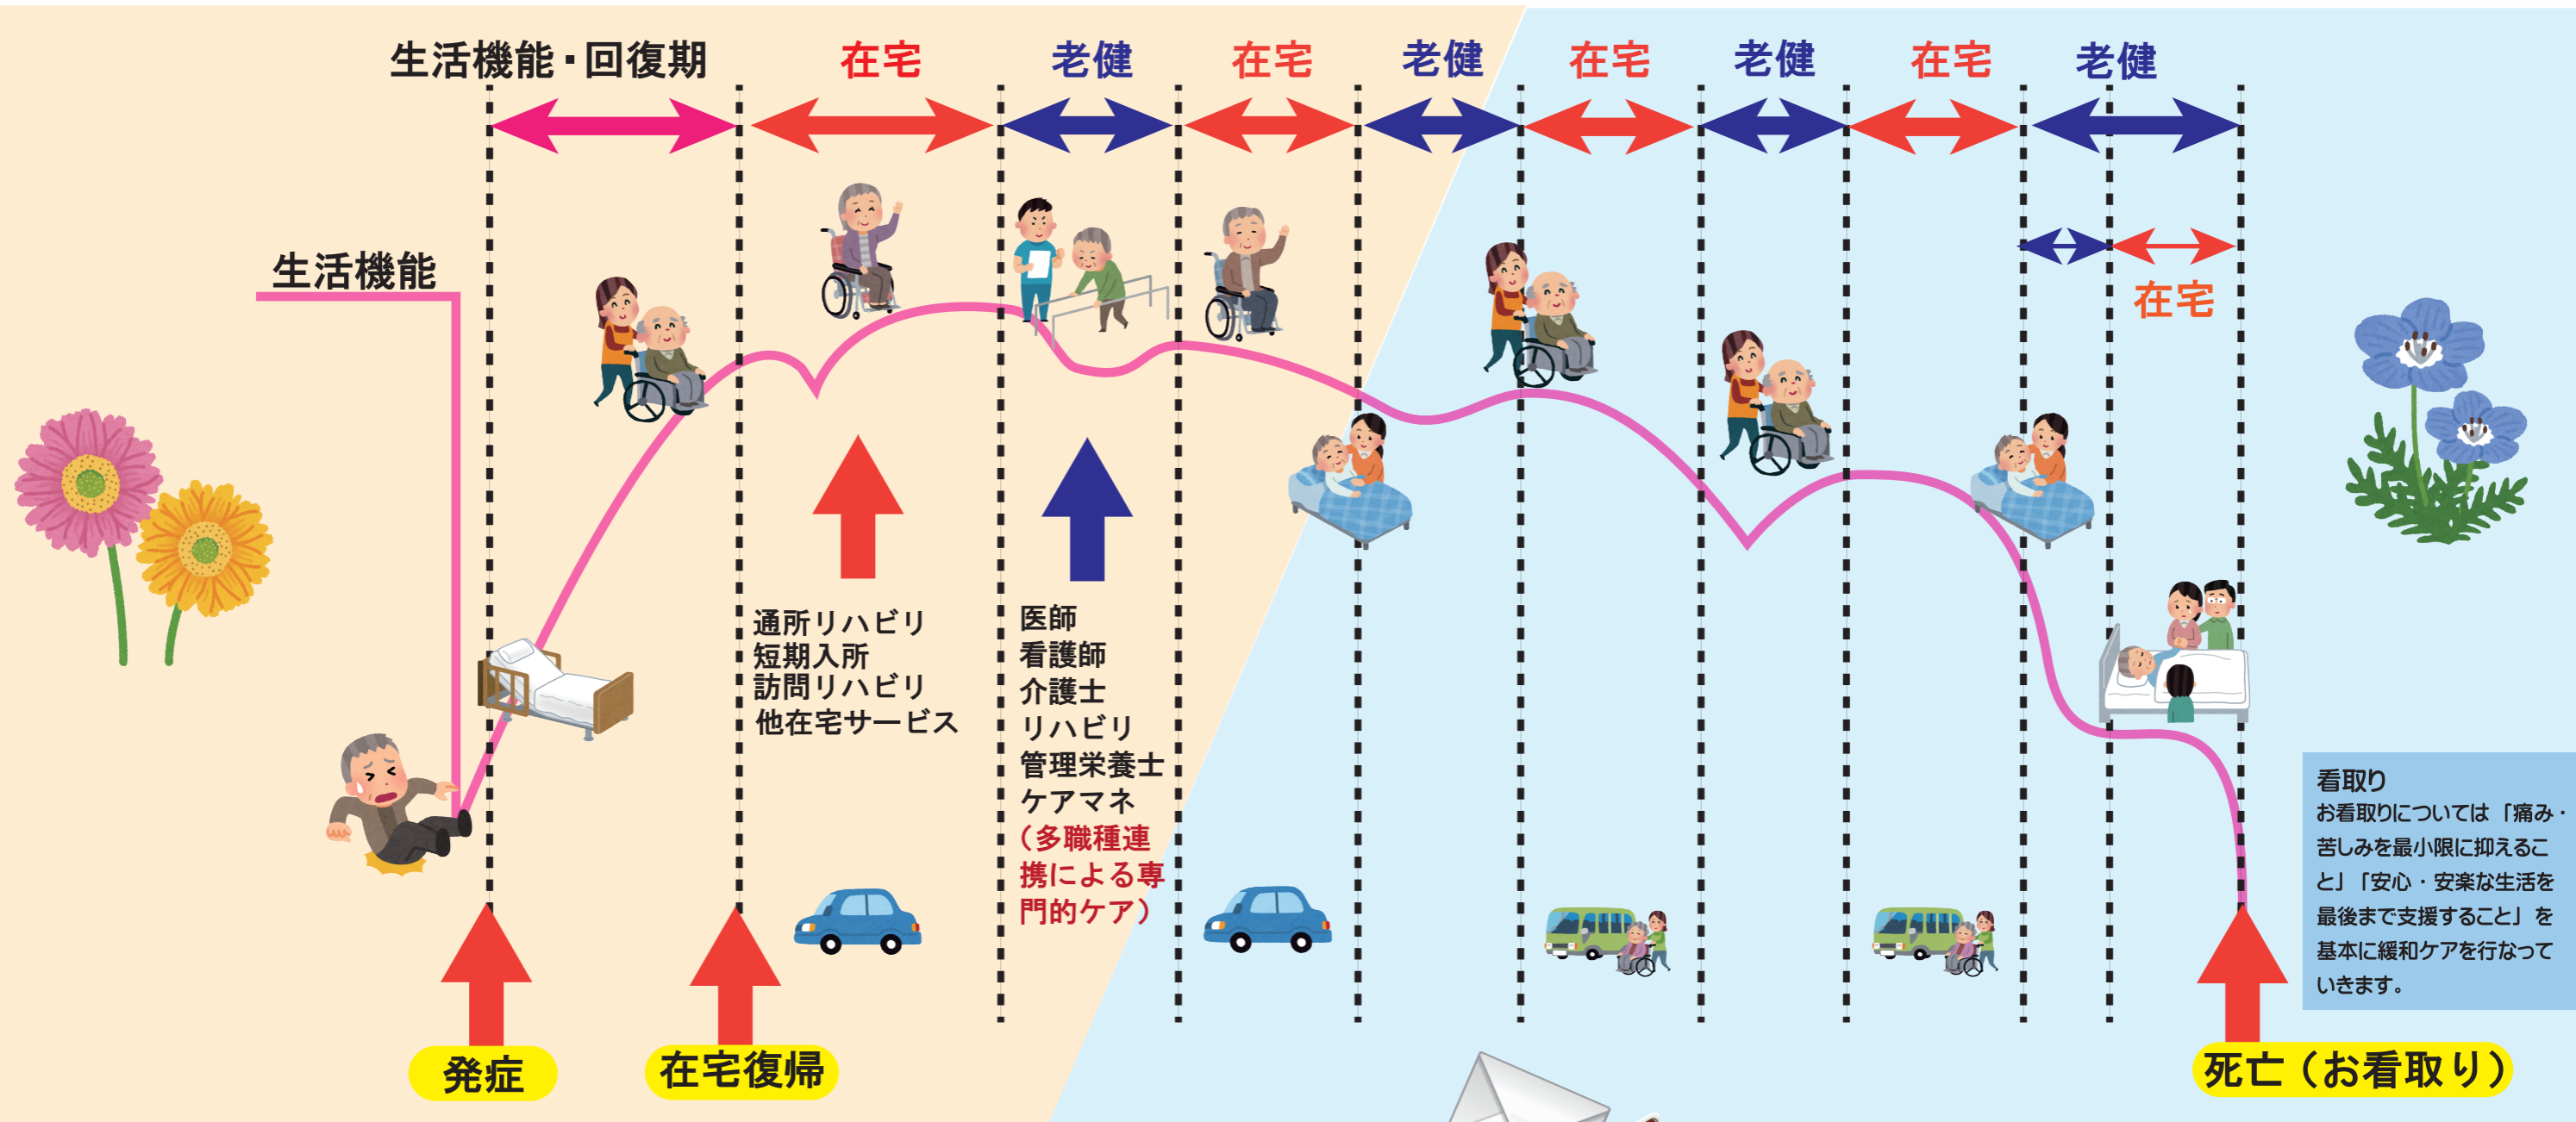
生活機能・回復期　在宅　老健　在宅　老健　在宅　老健　在宅　老健

在宅

生活機能

通所リハビリ
短期入所
訪問リハビリ
他在宅サービス

医師
看護師
介護士
リハビリ
管理栄養士
ケアマネ
（多職種連携による専門的ケア）

看取り
お看取りについては「痛み・苦しみを最小限に抑えること」「安心・安楽な生活を最後まで支援すること」を基本に緩和ケアを行なっていきます。

発症　在宅復帰　死亡（お看取り）